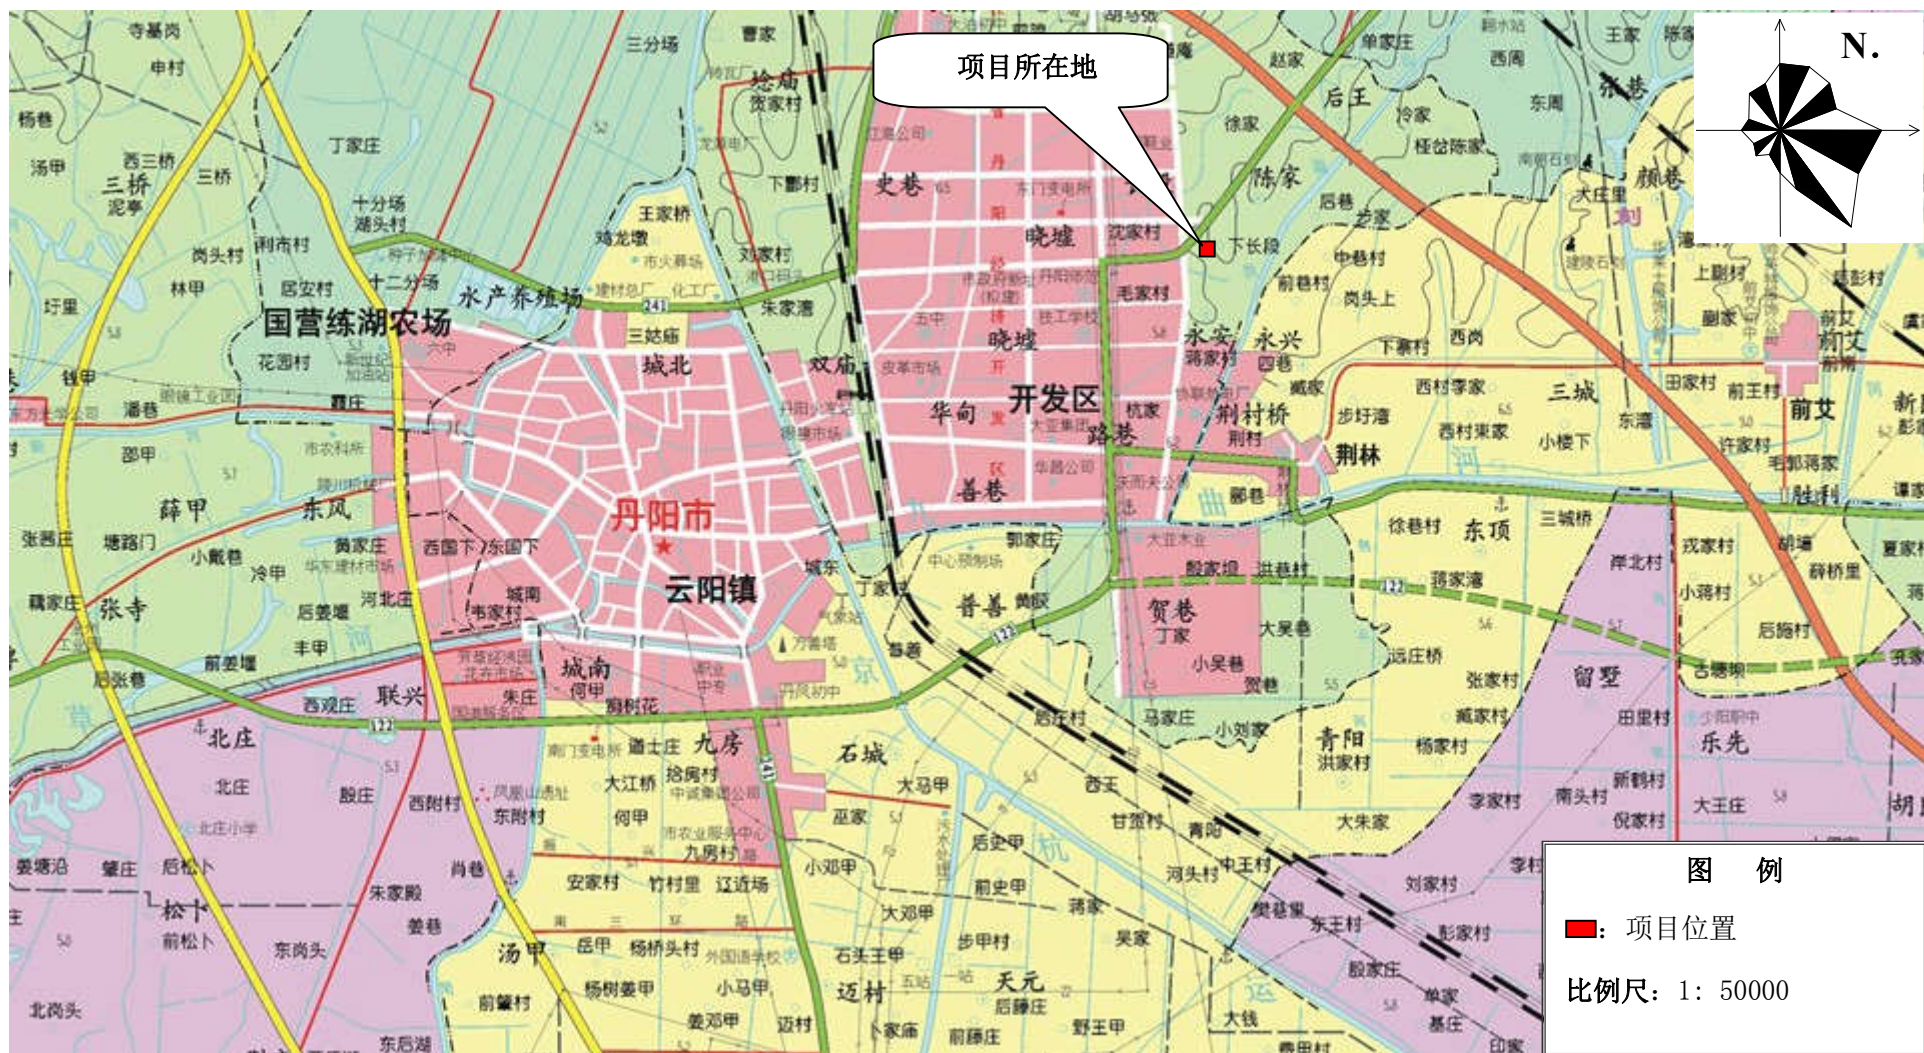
项目所在地

N.

国营练湖农场
水产养殖场
丹阳市
云阳镇
开发区
晓墟
史巷
华南
路巷
善巷
三桥
薛甲
东风
张寺
联兴
北庄
城北
城南
双庙
九房
石城
贺巷
普善
荆村桥
荆林
东项
永安
永兴
后王
陈家
颜巷
前艾
三城
留墅
乐先
青阳
汤甲
迈村
天元
松卜

图 例
: 项目位置
比例尺：1：50000